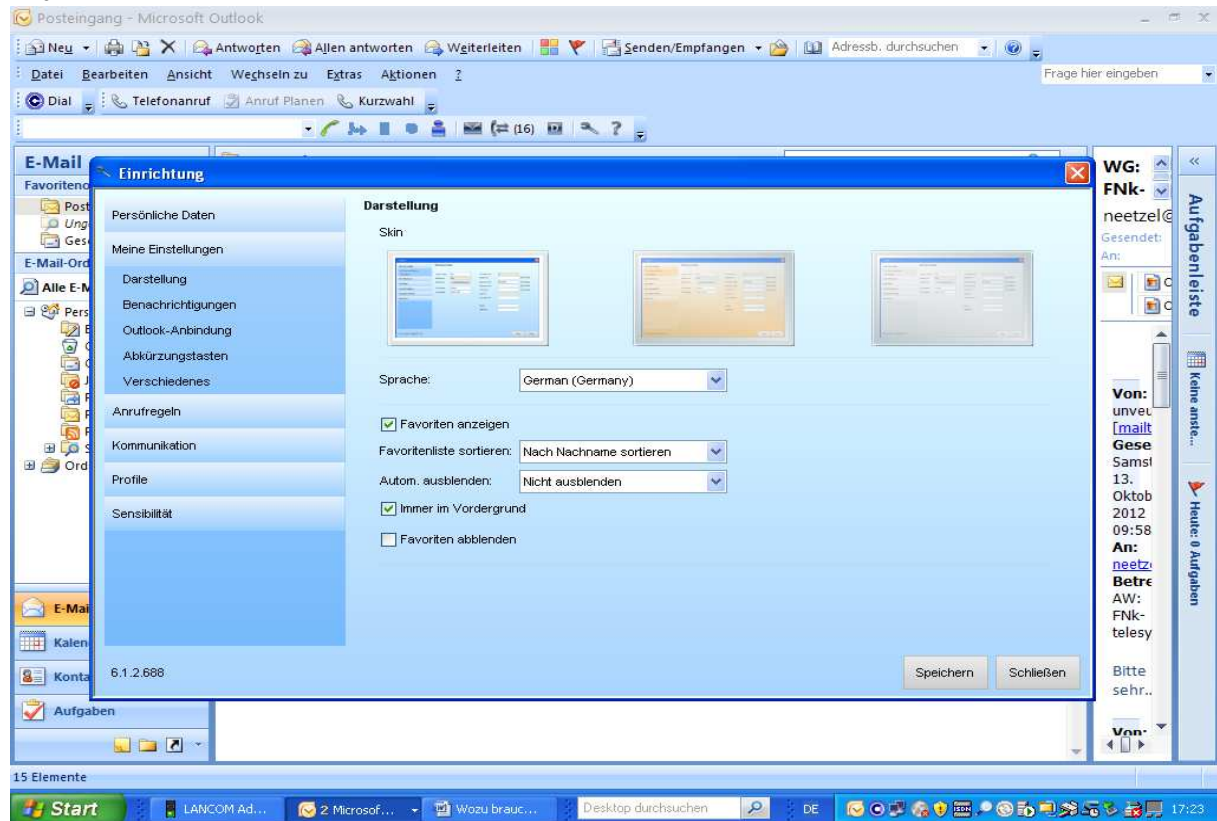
Posteingang - Microsoft Outlook

Neu | Antworten | Allen antworten | Weiterleiten | Senden/Empfangen | Adressb. durchsuchen

Datei Bearbeiten Ansicht Wechseln zu Extras Aktionen ?

Frage hier eingeben

Dial | Telefonanruf | Anruf Planen | Kurzwahl

(16)

E-Mail
Favoritenc
Post
Ung
Ges
E-Mail-Ord
Alle E-M
Pers
Ord

Einrichtung

Persönliche Daten
Meine Einstellungen
Darstellung
Benachrichtigungen
Outlook-Anbindung
Abkürzungstasten
Verschiedenes
Anrufregeln
Kommunikation
Profile
Sensibilität

6.1.2.688

Darstellung

Skin

Sprache: German (Germany)

Favoriten anzeigen

Favoritenliste sortieren: Nach Nachname sortieren

Autom. ausblenden: Nicht ausblenden

Immer im Vordergrund

Favoriten abblenden

Speichern | Schließen

WG:
FNk-
neetzel@
Gesendet:
An:

Von:
unveu
[mailt
Gese
Samst
13.
Oktob
2012
09:58
An:
neetz
Betre
AW:
FNk-
telesy

Bitte
sehr..

Von:

Aufgabenleiste
Keine anste...
Heute: 0 Aufgaben

E-Mai
Kalen
Konta
Aufgaben

15 Elemente

Start | LANCOM Ad... | 2 Microsof... | Wozu brauc... | Desktop durchsuchen | DE | 17:23